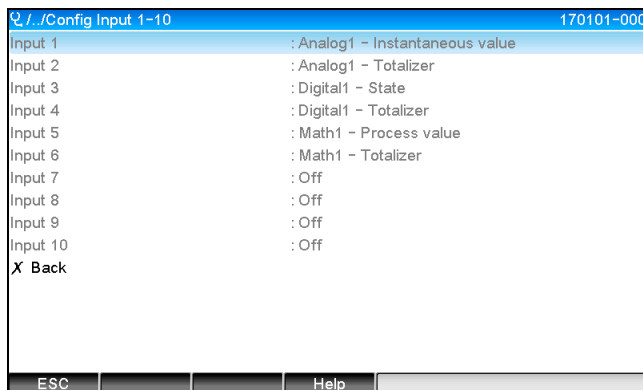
/../Config Input 1-10 170101-000

Input 1 : Analog1 - Instantaneous value
Input 2 : Analog1 - Totalizer
Input 3 : Digital1 - State
Input 4 : Digital1 - Totalizer
Input 5 : Math1 - Process value
Input 6 : Math1 - Totalizer
Input 7 : Off
Input 8 : Off
Input 9 : Off
Input 10 : Off
X Back

ESC Help